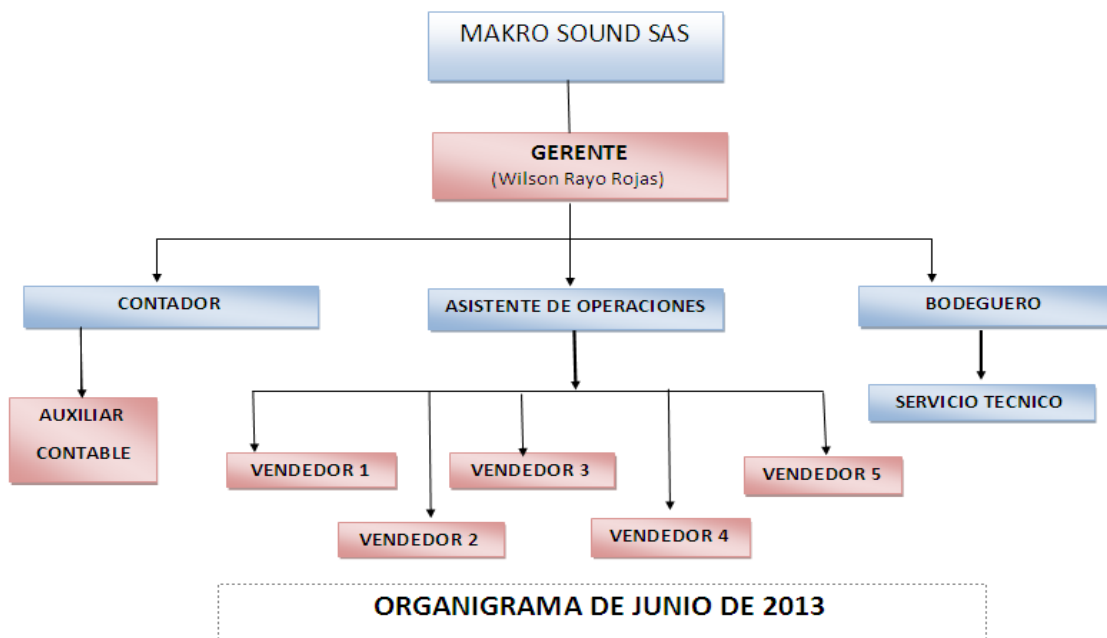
MAKRO SOUND SAS

GERENTE
(Wilson Rayo Rojas)

CONTADOR

ASISTENTE DE OPERACIONES

BODEGUERO

AUXILIAR CONTABLE

SERVICIO TECNICO

VENDEDOR 1

VENDEDOR 3

VENDEDOR 5

VENDEDOR 2

VENDEDOR 4

ORGANIGRAMA DE JUNIO DE 2013